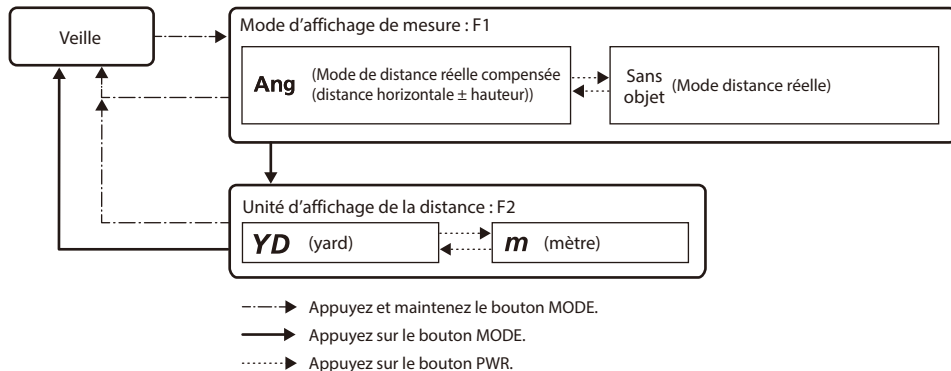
Veille

Mode d’affichage de mesure : F1

Ang (Mode de distance réelle compensée (distance horizontale ± hauteur))

Sans objet (Mode distance réelle)

Unité d’affichage de la distance : F2

YD (yard)

m (mètre)

Appuyez et maintenez le bouton MODE.

Appuyez sur le bouton MODE.

Appuyez sur le bouton PWR.